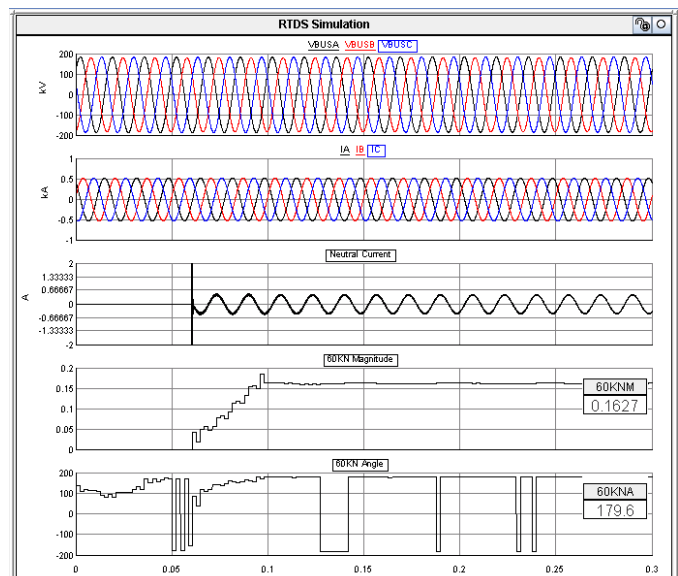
RTDS Simulation

VBUSA VBUSB VBUSC

kV

200
100
0
-100
-200

IA IB IC

kA

1
0.5
0
-0.5
-1

Neutral Current

A

2
1.33333
0.66667
0
-0.66667
-1.33333
-2

60KN Magnitude

0.2
0.15
0.1
0.05
0

60KNM
0.1627

60KN Angle

200
100
0
-100
-200

60KNA
179.6

0 0.05 0.1 0.15 0.2 0.25 0.3